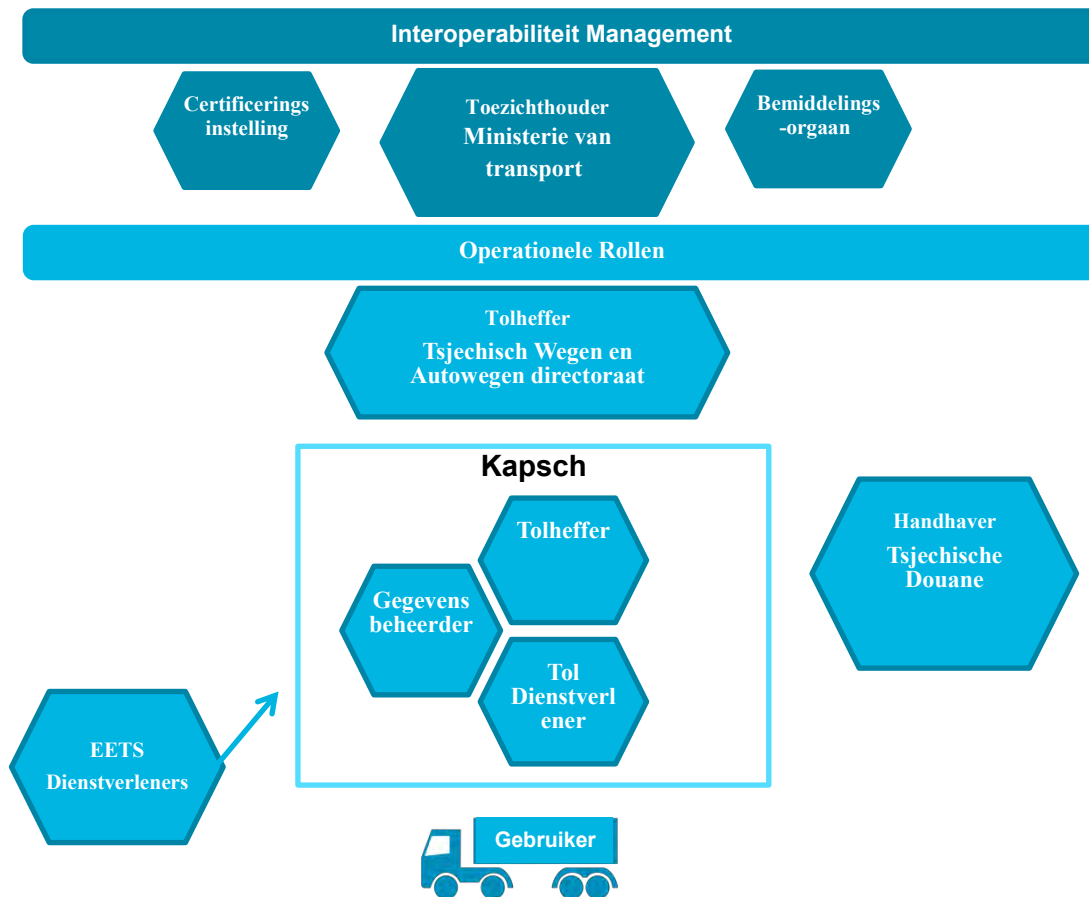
Interoperabiliteit Management

Certificerings instelling

Toezichthouder
Ministerie van transport

Bemiddelings -orgaan

Operationele Rollen

Tolheffer
Tsjechisch Wegen en Autowegen directoraat

Kapsch

Tolheffer

Gegevens beheerder

Tol Dienstverl ener

Handhaver
Tsjechische Douane

EETS Dienstverleners

Gebruiker